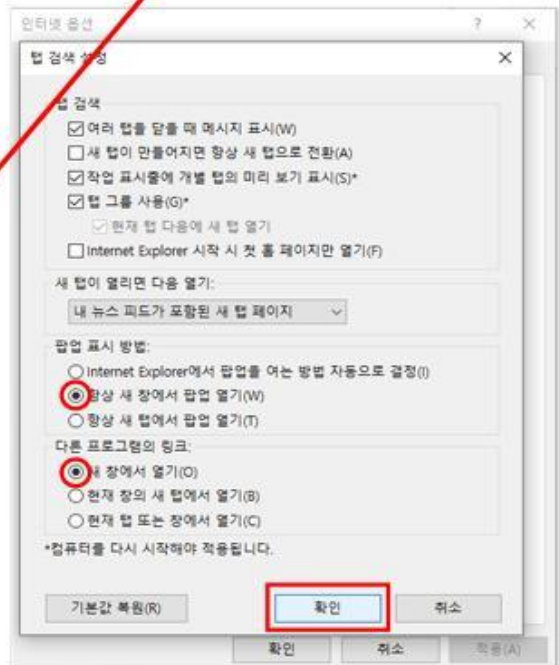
인터넷 옵션

탭 검색 설정

탭 검색

☑ 여러 탭을 닫을 때 메시지 표시(W)

☐ 새 탭이 만들어지면 항상 새 탭으로 전환(A)

☑ 작업 표시줄에 개별 탭의 미리 보기 표시(S)*

☑ 탭 그룹 사용(G)*

☑ 현재 탭 다음에 새 탭 열기

☐ Internet Explorer 시작 시 첫 홈 페이지만 열기(F)

새 탭이 열리면 다음 열기:

내 뉴스 피드가 포함된 새 탭 페이지

팝업 표시 방법:

○ Internet Explorer에서 팝업을 여는 방법 자동으로 결정(I)

◉ 항상 새 창에서 팝업 열기(W)

○ 항상 새 탭에서 팝업 열기(T)

다른 프로그램의 링크:

◉ 새 창에서 열기(O)

○ 현재 창의 새 탭에서 열기(B)

○ 현재 탭 또는 창에서 열기(C)

*컴퓨터를 다시 시작해야 적용됩니다.

기본값 복원(R)

확인

취소

확인

취소

적용(A)